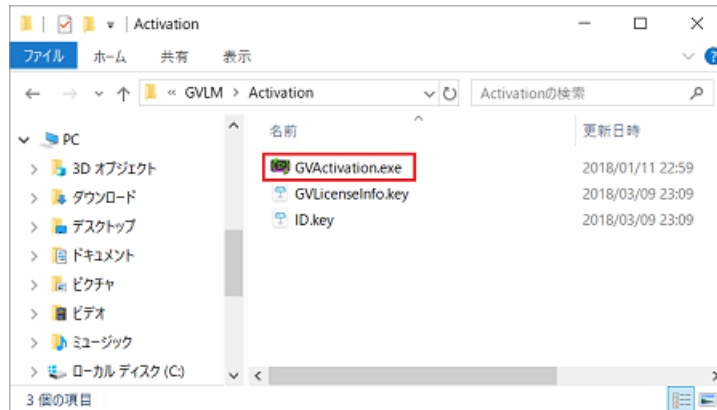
| Activation

ファイル ホーム 共有 表示

« GVLM > Activation

Activationの検索

PC
3D オブジェクト
ダウンロード
デスクトップ
ドキュメント
ピクチャ
ビデオ
ミュージック
ローカル ディスク (C:)

| 名前 | 更新日時 |
|---|---|
| GVActivation.exe | 2018/01/11 22:59 |
| GVLicenseInfo.key | 2018/03/09 23:09 |
| ID.key | 2018/03/09 23:09 |

3 個の項目